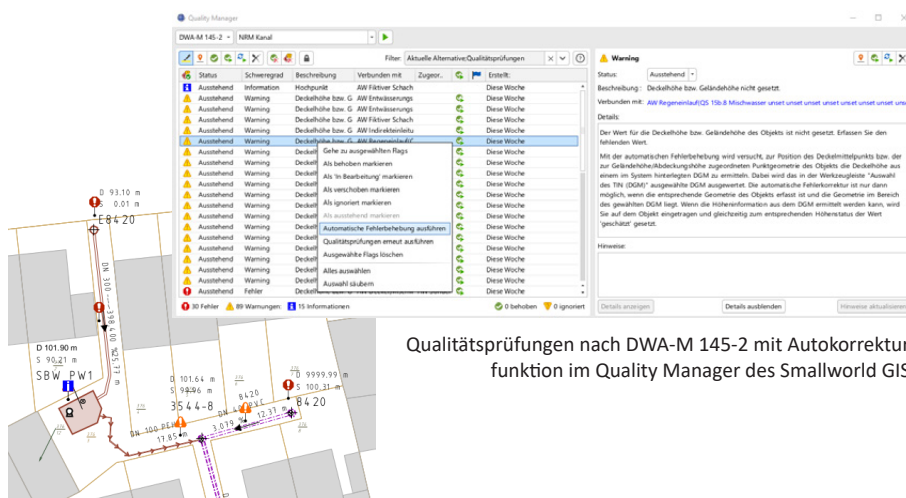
Quality Manager

DWA-M 145-2 | NRM Kanal

Filter: Aktuelle Alternative;Qualitätsprüfungen

| Status | Schweregrad | Beschreibung | Verbunden mit | Zugeor.. | | | Erstellt: |
|---|---|---|---|---|---|---|---|
| Ausstehend | Information | Hochpunkt | AW Fiktiver Schach | | | | Diese Woche |
| Ausstehend | Warning | Deckelhöhe bzw. G | AW Entwässerungs | | | | Diese Woche |
| Ausstehend | Warning | Deckelhöhe bzw. G | AW Entwässerungs | | | | Diese Woche |
| Ausstehend | Warning | Deckelhöhe bzw. G | AW Fiktiver Schach | | | | Diese Woche |
| Ausstehend | Warning | Deckelhöhe bzw. G | AW Indirekteinleitu | | | | Diese Woche |
| Ausstehend | Warning | Deckelhöhe bzw. G | AW Regeneinlauf(C | | | | Diese Woche |
| Ausstehend | Warning | Deckelh | | | | | Diese Woche |
| Ausstehend | Warning | Deckelh | | | | | Diese Woche |
| Ausstehend | Warning | Deckelh | | | | | Diese Woche |
| Ausstehend | Warning | Deckelh | | | | | Diese Woche |
| Ausstehend | Warning | Deckelh | | | | | Diese Woche |
| Ausstehend | Warning | Deckelh | | | | | Diese Woche |
| Ausstehend | Warning | Deckelh | | | | | Diese Woche |
| Ausstehend | Warning | Deckelh | | | | | Diese Woche |
| Ausstehend | Warning | Deckelh | | | | | Diese Woche |
| Ausstehend | Warning | Deckelh | | | | | Diese Woche |
| Ausstehend | Warning | Deckelh | | | | | Diese Woche |
| Ausstehend | Warning | Deckelh | | | | | Diese Woche |
| Ausstehend | Warning | Deckelh | | | | | Diese Woche |
| Ausstehend | Fehler | Deckelh | | | | | Diese Woche |

Gehe zu ausgewählten Flags
Als behoben markieren
Als 'In Bearbeitung' markieren
Als verschoben markieren
Als ignoriert markieren
Als ausstehend markieren
Automatische Fehlerbehebung ausführen
Qualitätsprüfungen erneut ausführen
Ausgewählte Flags löschen
Alles auswählen
Auswahl säubern

30 Fehler 89 Warnungen 15 Informationen 0 behoben 0 ignoriert

Warning
Status: Ausstehend
Beschreibung: Deckelhöhe bzw. Geländehöhe nicht gesetzt.
Verbunden mit: AW Regeneinlauf(QS 15b.8 Mischwasser unset unset unset unset unset unset uns
Details:
Der Wert für die Deckelhöhe bzw. Geländehöhe des Objekts ist nicht gesetzt. Erfassen Sie den fehlenden Wert.

Mit der automatischen Fehlerbehebung wird versucht, zur Position des Deckelmittelpunkts bzw. der zur Geländehöhe/Abdeckungshöhe zugeordneten Punktgeometrie des Objekts die Deckelhöhe aus einem im System hinterlegten DGM zu ermitteln. Dabei wird das in der Werkzeugleiste "Auswahl des TIN (DGM)" ausgewählte DGM ausgewertet. Die automatische Fehlerkorrektur ist nur dann möglich, wenn die entsprechende Geometrie des Objekts erfasst ist und die Geometrie im Bereich des gewählten DGM liegt. Wenn die Höheninformation aus dem DGM ermittelt werden kann, wird Sie auf dem Objekt eingetragen und gleichzeitig zum entsprechenden Höhenstatus der Wert 'geschätzt' gesetzt.
Hinweise:
Details anzeigen | Details ausblenden | Hinweise aktualisieren

D 93.10 m
S 0.01 m
E8420
DN 300
398.00 %
25.77 m
D 101.90 m
S 90.21 m
SBW PW1
D 101.64 m
S 99.96 m
3544-8
8420
D 9999.99 m
S 100.31 m
8420
12.31
DN 100 PE
17.85 m
3.07

Qualitätsprüfungen nach DWA-M 145-2 mit Autokorrektur-funktion im Quality Manager des Smallworld GIS